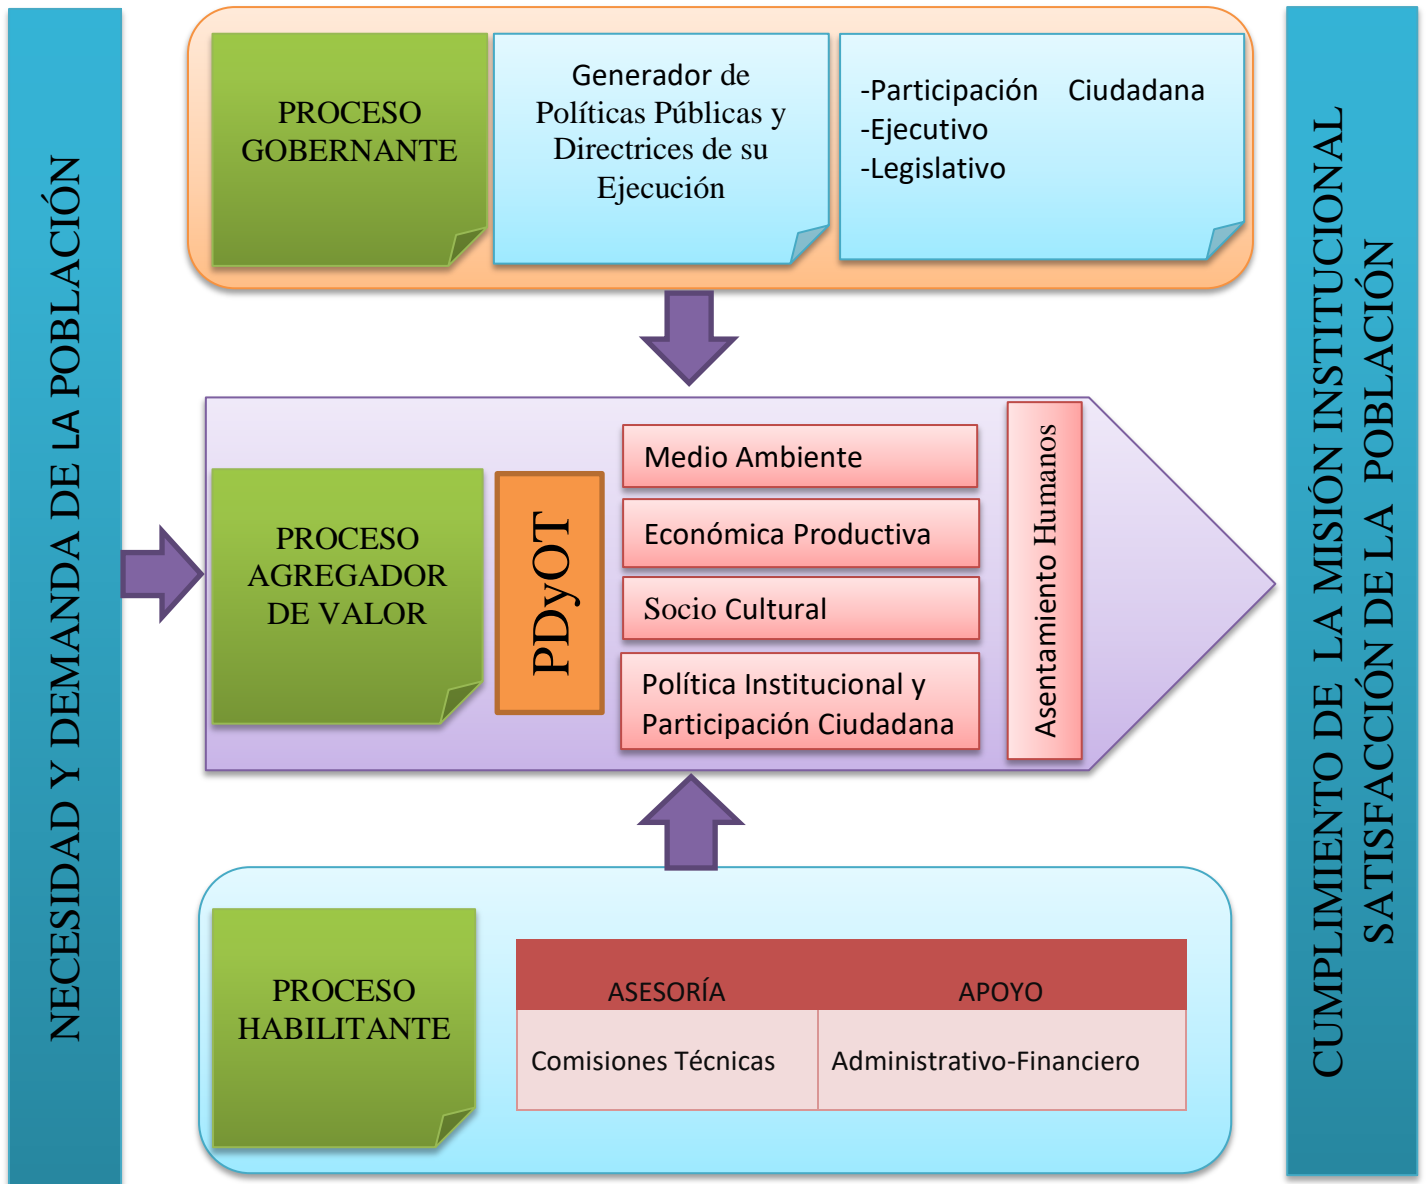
NECESIDAD Y DEMANDA DE LA POBLACIÓN

PROCESO GOBERNANTE

Generador de Políticas Públicas y Directrices de su Ejecución

-Participación Ciudadana
-Ejecutivo
-Legislativo

PROCESO AGREGADOR DE VALOR

PDyOT

Medio Ambiente

Económica Productiva

Socio Cultural

Política Institucional y Participación Ciudadana

Asentamiento Humanos

PROCESO HABILITANTE

| ASESORÍA | APOYO |
|---|---|
| Comisiones Técnicas | Administrativo-Financiero |

CUMPLIMIENTO DE LA MISIÓN INSTITUCIONAL
SATISFACCIÓN DE LA POBLACIÓN